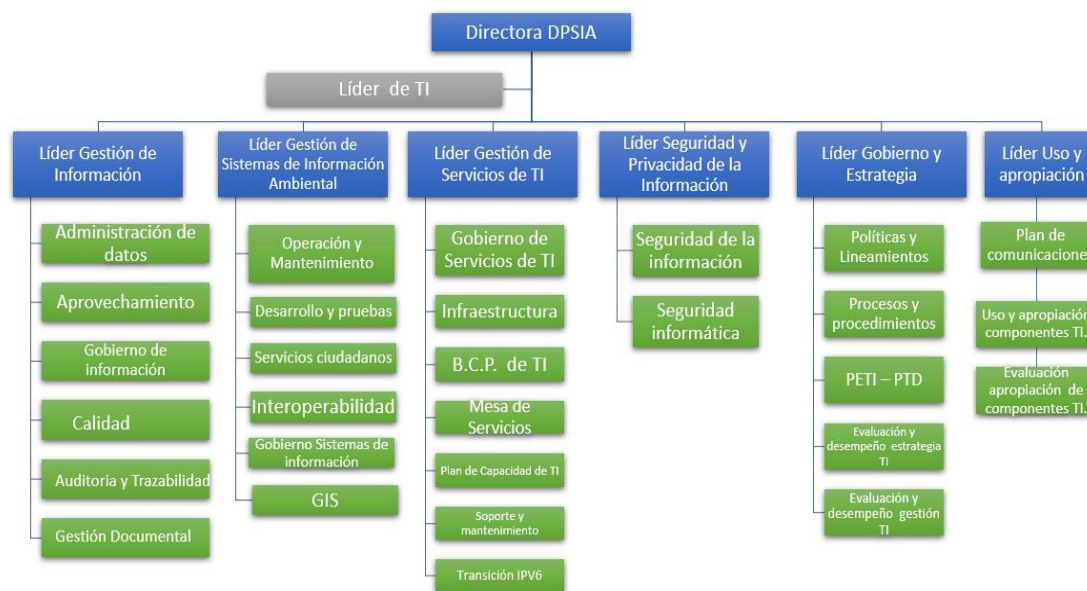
Directora DPSIA

Líder de TI

Líder Gestión de Información

Administración de datos

Aprovechamiento

Gobierno de información

Calidad

Auditoria y Trazabilidad

Gestión Documental

Líder Gestión de Sistemas de Información Ambiental

Operación y Mantenimiento

Desarrollo y pruebas

Servicios ciudadanos

Interoperabilidad

Gobierno Sistemas de información

GIS

Líder Gestión de Servicios de TI

Gobierno de Servicios de TI

Infraestructura

B.C.P. de TI

Mesa de Servicios

Plan de Capacidad de TI

Soporte y mantenimiento

Transición IPV6

Líder Seguridad y Privacidad de la Información

Seguridad de la información

Seguridad informática

Líder Gobierno y Estrategia

Políticas y Lineamientos

Procesos y procedimientos

PETI – PTD

Evaluación y desempeño estrategia TI

Evaluación y desempeño gestión TI

Líder Uso y apropiación

Plan de comunicacione

Uso y apropiación componentes TI.

Evaluación apropiación de componentes TI.